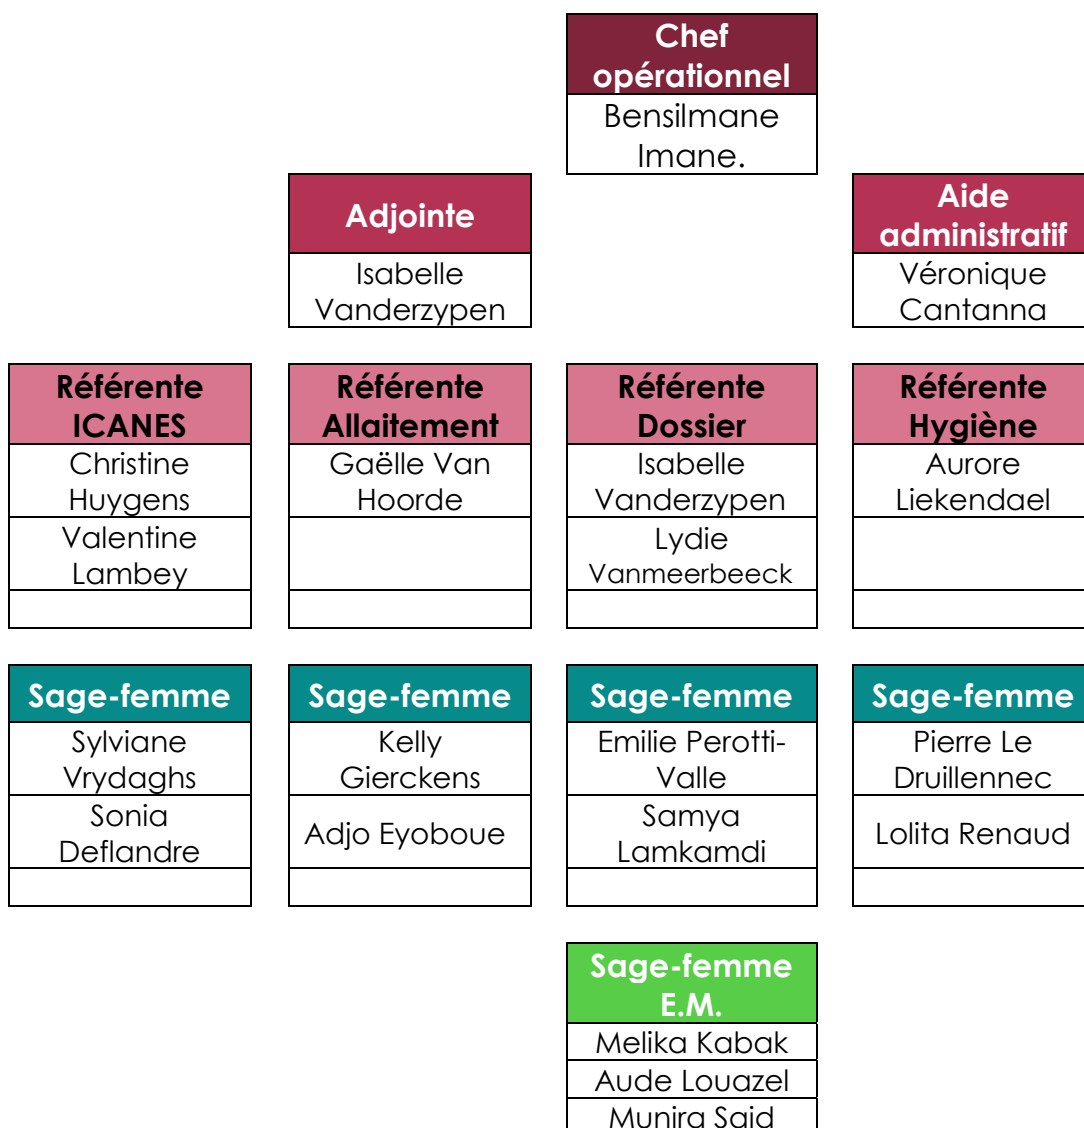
Chef opérationnel
Bensilmane Imane.

Adjointe
Isabelle Vanderzypen

Aide administratif
Véronique Cantanna

Référente ICANES
Christine Huygens
Valentine Lambey

Référente Allaitement
Gaëlle Van Hoorde

Référente Dossier
Isabelle Vanderzypen
Lydie Vanmeerbeeck

Référente Hygiène
Aurore Liekendael

Sage-femme
Sylviane Vrydaghs
Sonia Deflandre

Sage-femme
Kelly Gierckens
Adjo Eyoboue

Sage-femme
Emilie Perotti-Valle
Samya Lamkamdi

Sage-femme
Pierre Le Druillennec
Lolita Renaud

Sage-femme E.M.
Melika Kabak
Aude Louazel
Munira Said